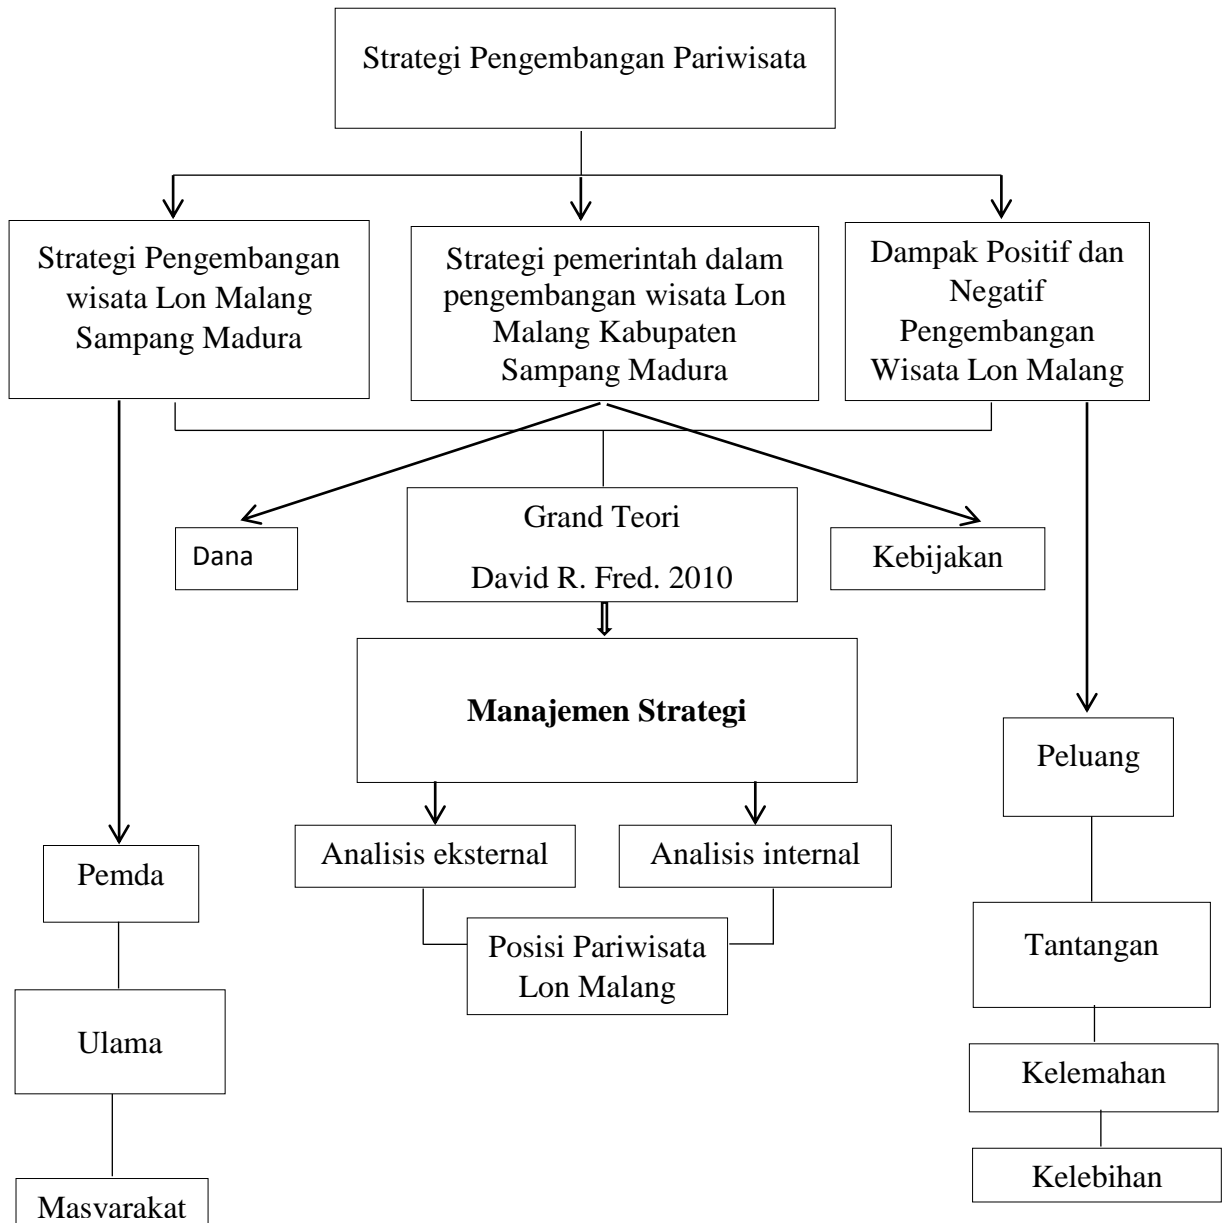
Strategi Pengembangan Pariwisata

Strategi Pengembangan wisata Lon Malang Sampang Madura

Strategi pemerintah dalam pengembangan wisata Lon Malang Kabupaten Sampang Madura

Dampak Positif dan Negatif Pengembangan Wisata Lon Malang

Dana

Grand Teori David R. Fred. 2010

Kebijakan

Manajemen Strategi

Analisis eksternal

Analisis internal

Posisi Pariwisata Lon Malang

Pemda

Ulama

Masyarakat

Peluang

Tantangan

Kelemahan

Kelebihan